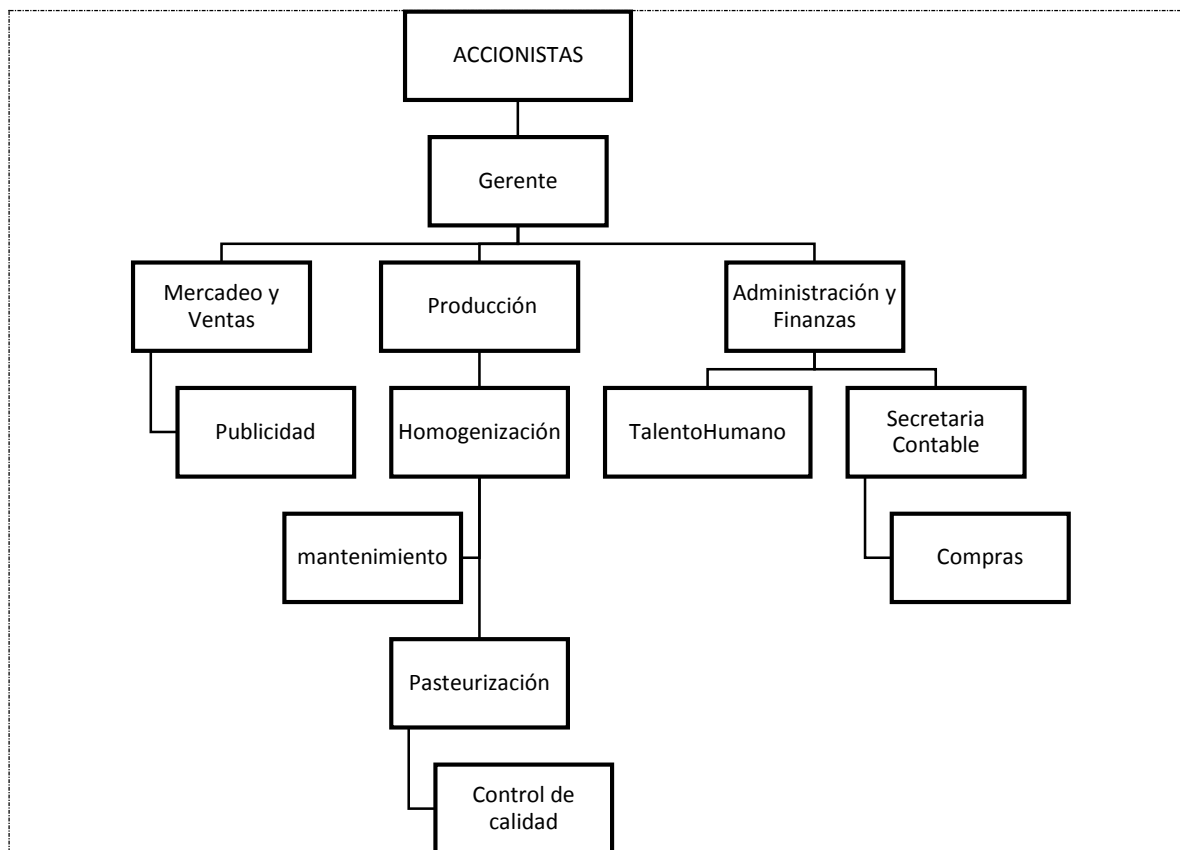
ACCIONISTAS

Gerente

Mercadeo y Ventas

Producción

Administración y Finanzas

Publicidad

Homogenización

TalentoHumano

Secretaria Contable

mantenimiento

Compras

Pasteurización

Control de calidad